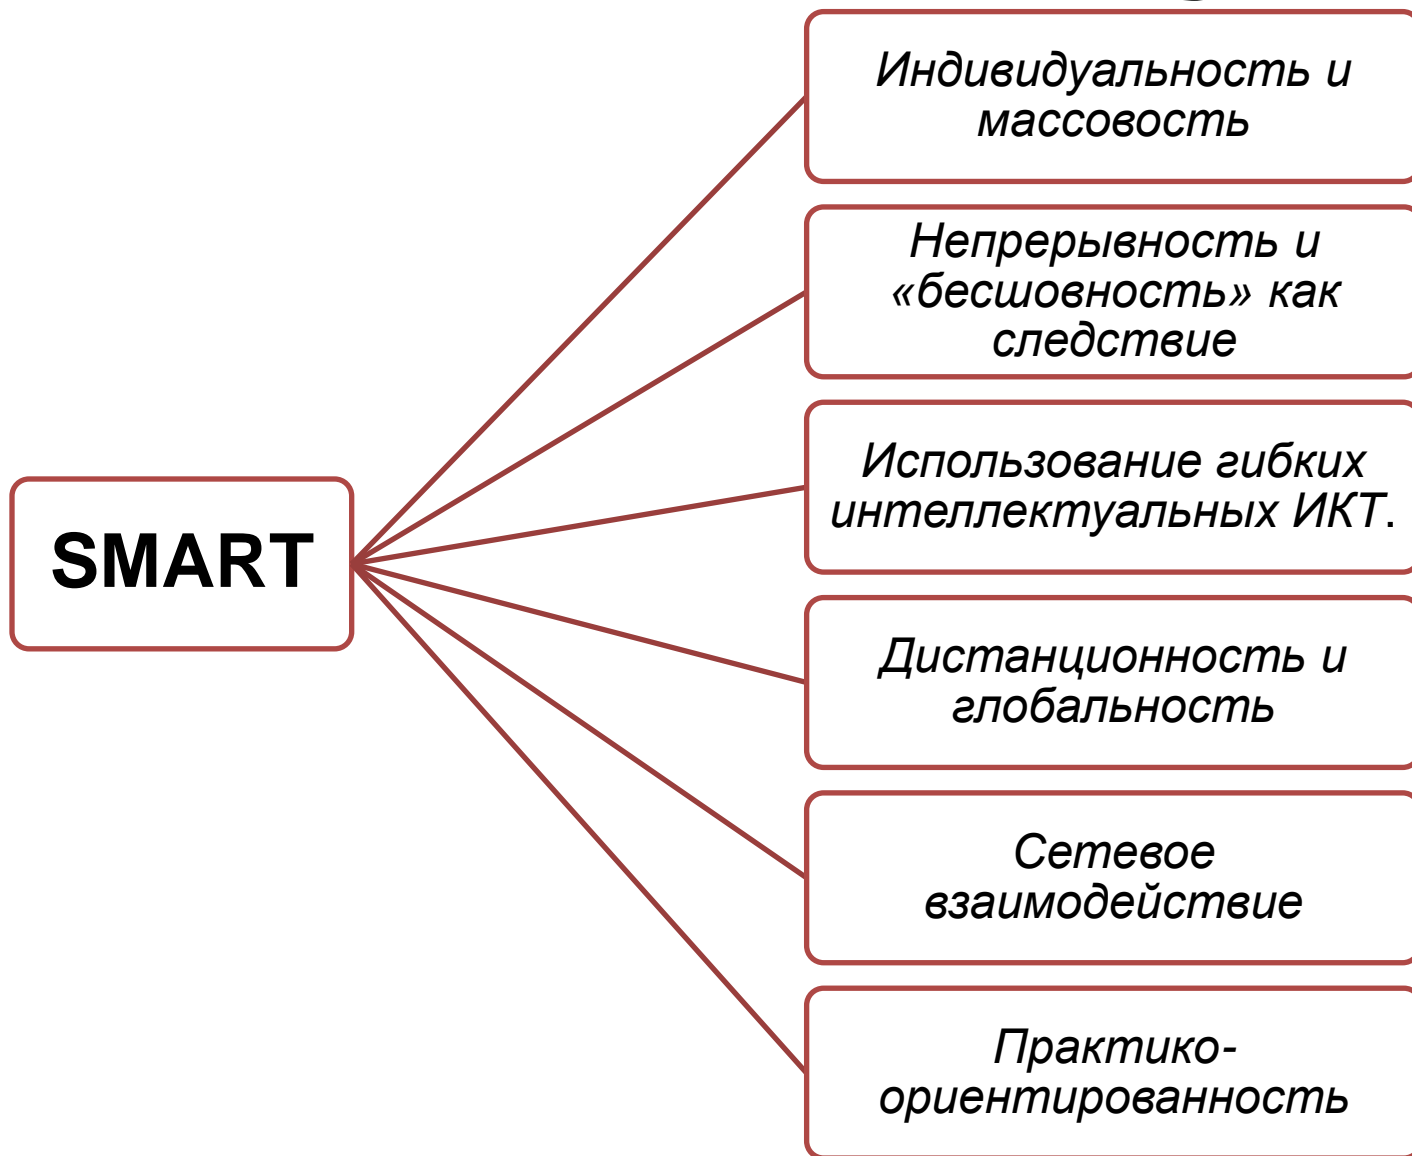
SMART

Индивидуальность и массовость

Непрерывность и «бесшовность» как следствие

Использование гибких интеллектуальных ИКТ.

Дистанционность и глобальность

Сетевое взаимодействие

Практико-ориентированность